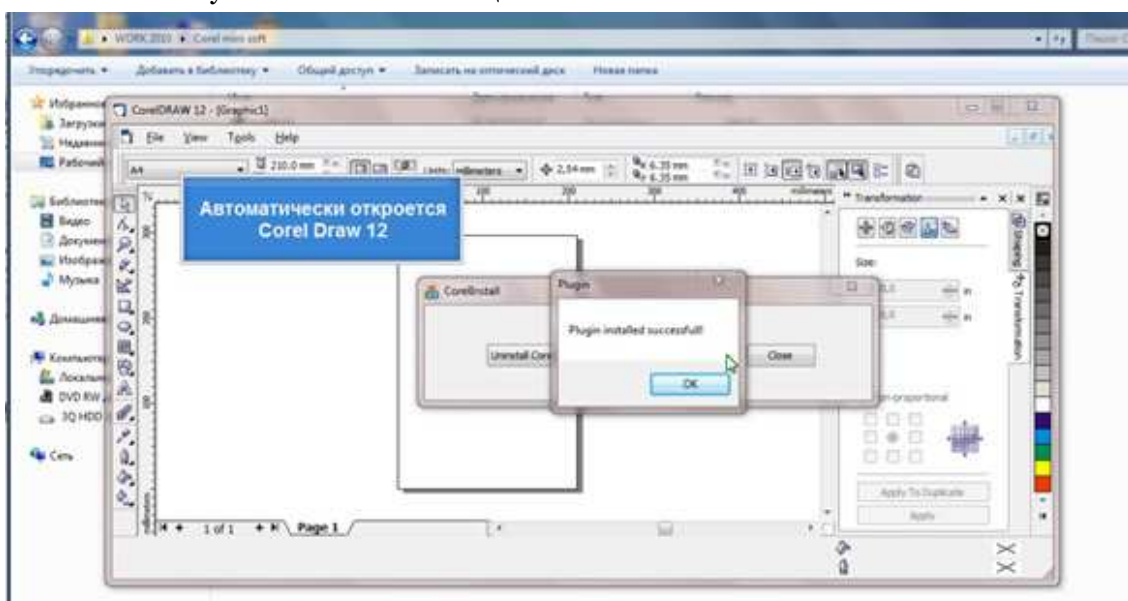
WORK 2013 ▸ Corel mini soft

Упорядочить ▾ Добавить в библиотеку ▾ Общий доступ ▾ Записать на оптический диск Новая папка

Избранное
Загрузки
Недавние
Рабочий

Библиотеки
Видео
Документы
Изображения
Музыка

Домашняя

Компьютер
Локальный
DVD RW
3Q HDD

Сеть

CorelDRAW 12 - [Graphic1]

File View Tools Help

A4

210.0 mm

Units: millimeters

2,54 mm

6.35 mm
6.35 mm

Автоматически откроется Corel Draw 12

Transformation

Size:

in
in

Non-proportional

Apply To Duplicate
Apply

Shaping
Transformation

CorelInstall

Uninstall Corel

Close

Plugin

Plugin installed successfull!

OK

1 of 1

Page 1